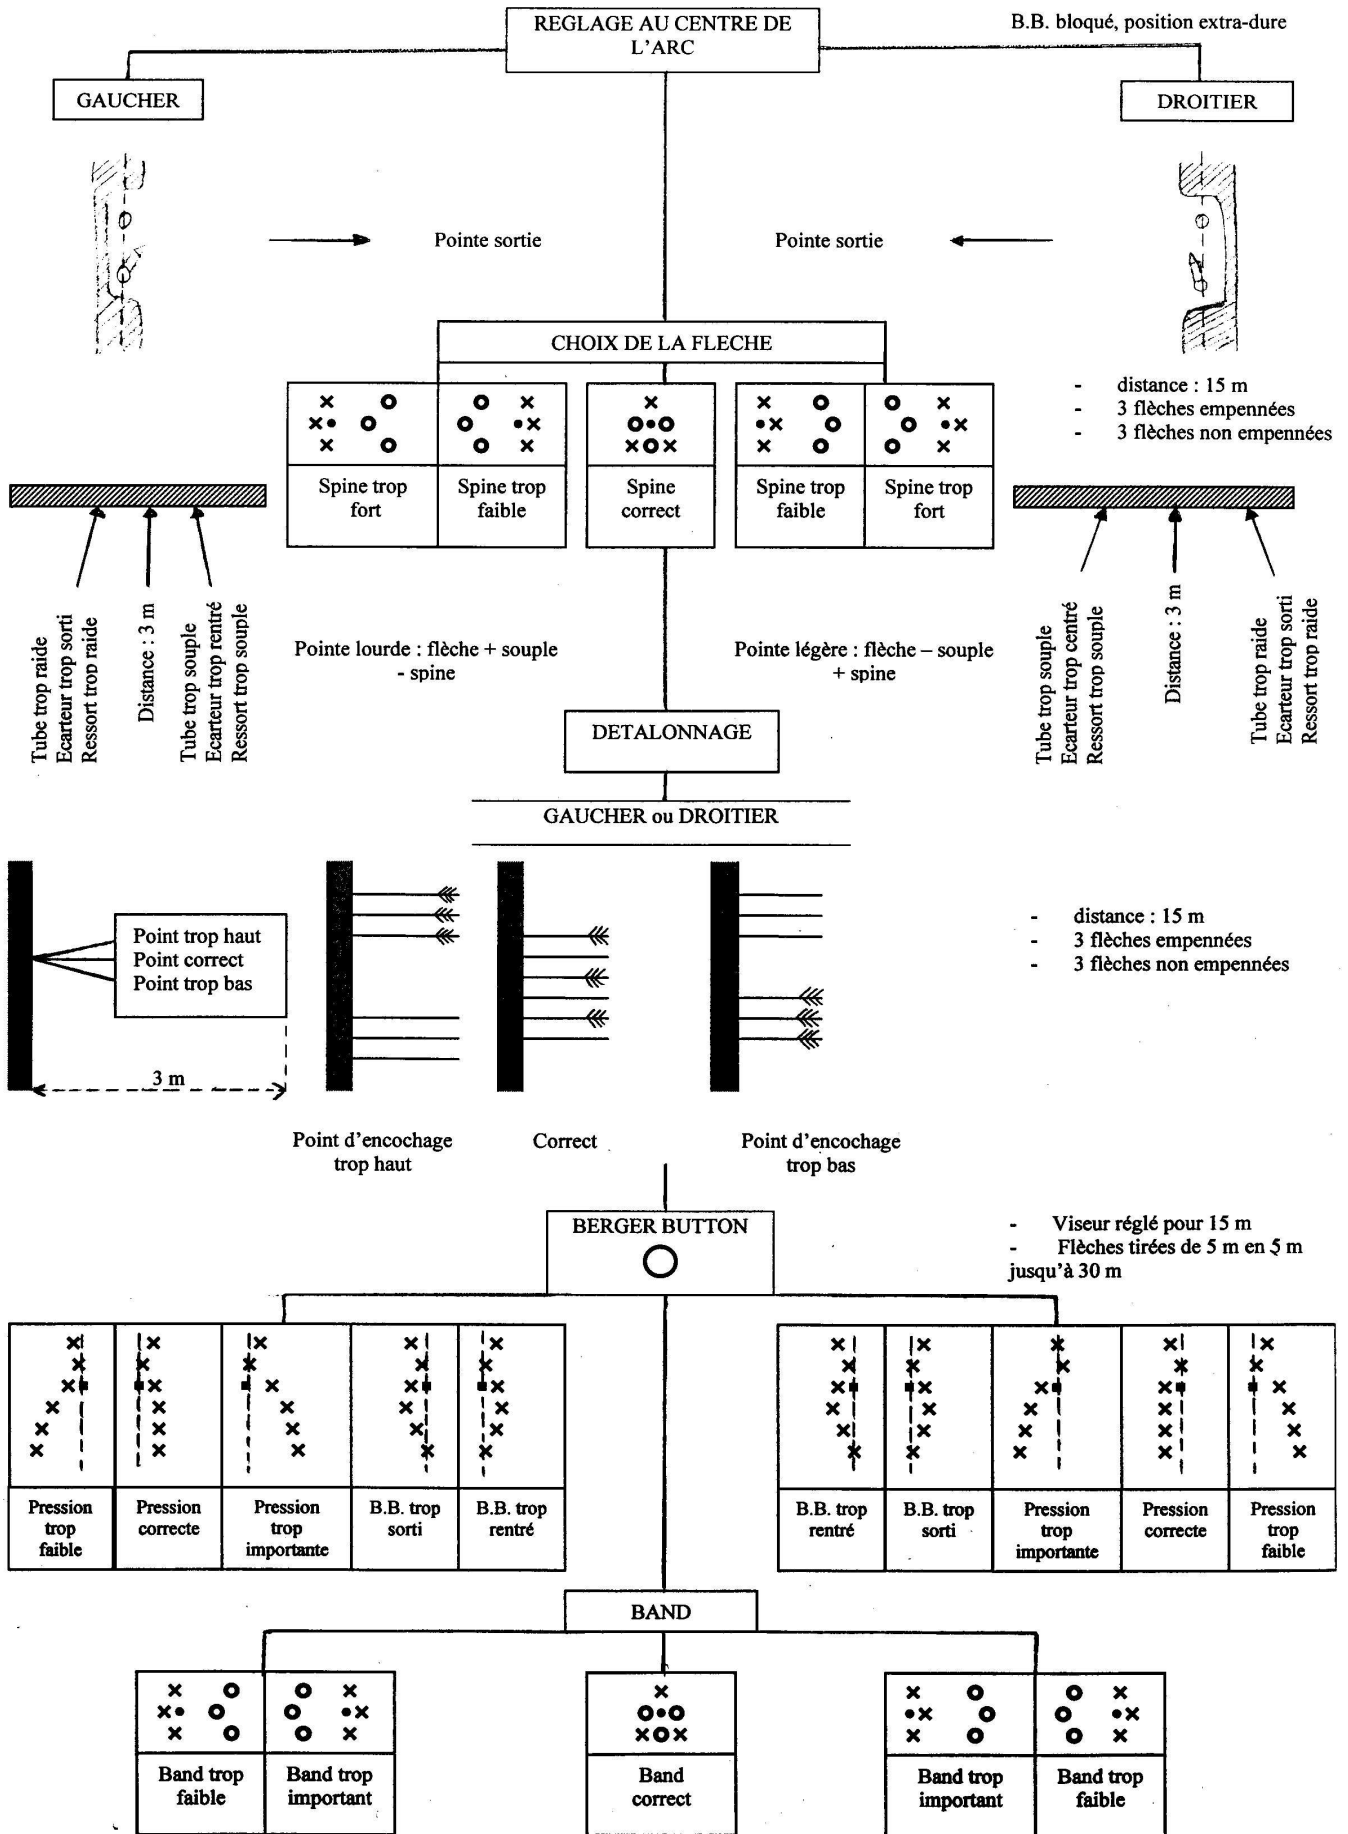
REGLAGE AU CENTRE DE L'ARC

B.B. bloqué, position extra-dure

GAUCHER

DROITIER

Pointe sortie

Pointe sortie

CHOIX DE LA FLECHE

| Spine trop fort | Spine trop faible |
|---|---|

| Spine correct |
|---|

| Spine trop faible | Spine trop fort |
|---|---|

- distance : 15 m
- 3 flèches empennées
- 3 flèches non empennées

Tube trop raide
Ecarteur trop sorti
Ressort trop raide

Distance : 3 m

Tube trop souple
Ecarteur trop rentré
Ressort trop souple

Pointe lourde : flèche + souple - spine

Pointe légère : flèche – souple + spine

Tube trop souple
Ecarteur trop centré
Ressort trop souple

Distance : 3 m

Tube trop raide
Ecarteur trop sorti
Ressort trop raide

DETALONNAGE

GAUCHER ou DROITIER

Point trop haut
Point correct
Point trop bas

3 m

- distance : 15 m
- 3 flèches empennées
- 3 flèches non empennées

Point d'encochage trop haut

Correct

Point d'encochage trop bas

BERGER BUTTON

- Viseur réglé pour 15 m
- Flèches tirées de 5 m en 5 m jusqu'à 30 m

| Pression trop faible | Pression correcte | Pression trop importante | B.B. trop sorti | B.B. trop rentré |
|---|---|---|---|---|

| B.B. trop rentré | B.B. trop sorti | Pression trop importante | Pression correcte | Pression trop faible |
|---|---|---|---|---|

BAND

| Band trop faible | Band trop important |
|---|---|

| Band correct |
|---|

| Band trop important | Band trop faible |
|---|---|